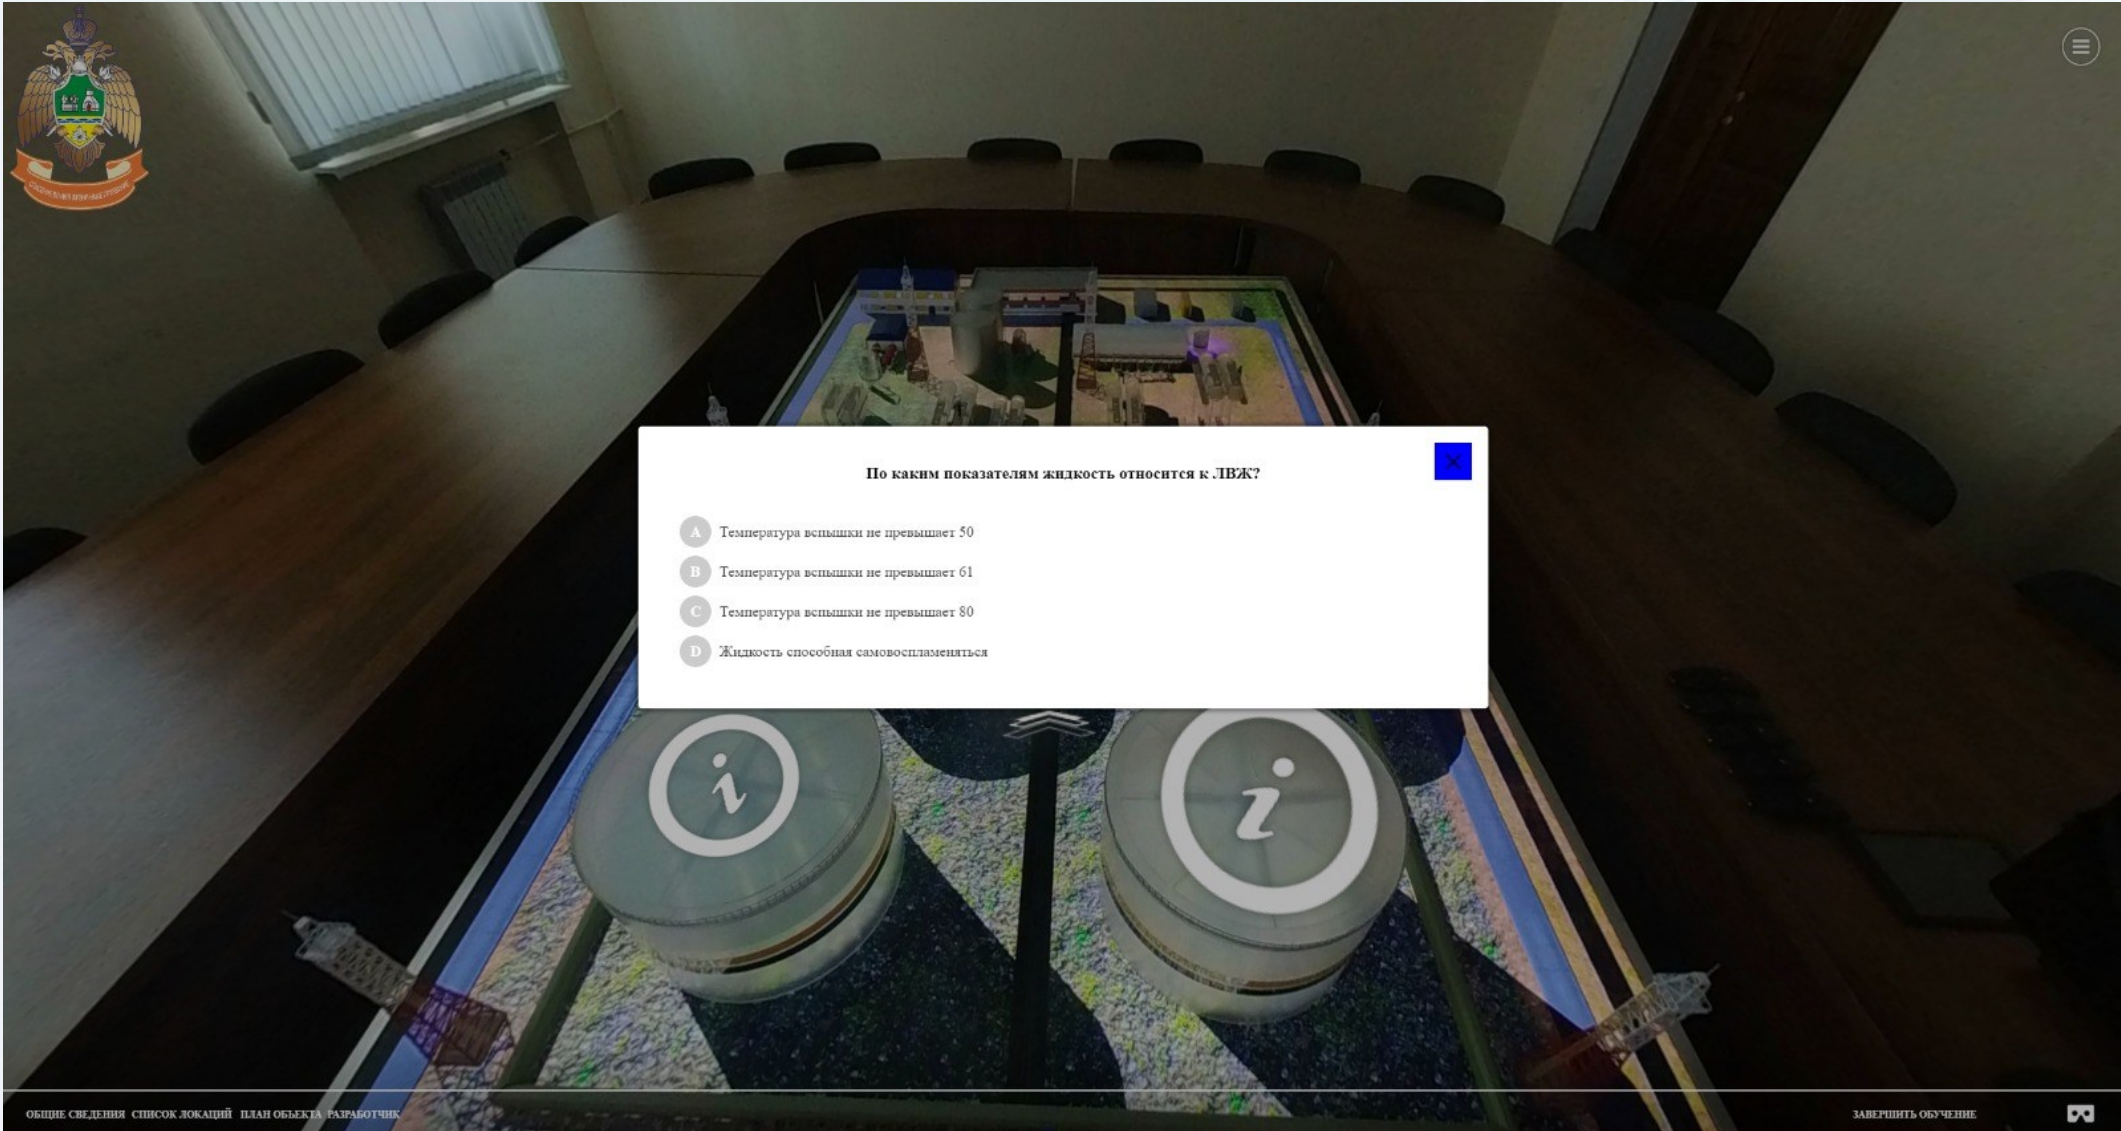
По каким показателям жидкость относится к ЛВЖ?

A Температура вспышки не превышает 50

B Температура вспышки не превышает 61

C Температура вспышки не превышает 80

D Жидкость способная самовоспламеняться

ОБЩИЕ СВЕДЕНИЯ СПИСОК ЛОКАЦИЙ ПЛАН ОБЪЕКТА РАЗРАБОТЧИК

ЗАВЕРШИТЬ ОБУЧЕНИЕ